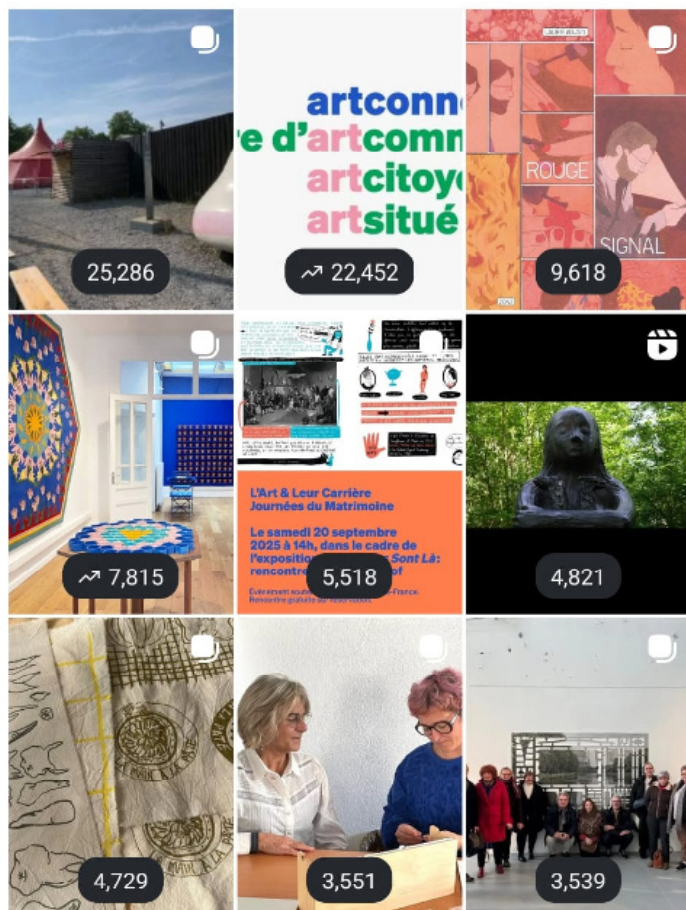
25,286

artconne
e d'artcomm
artcitoye
artsitué
22,452

ROUGE
SIGNAL
9,618

7,815

L'Art & Leur Carrière
Journées du Matrimoine

Le samedi 20 septembre 2025 à 14h, dans le cadre de l'expositio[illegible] Sont Là: rencontre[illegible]

5,518

4,821

4,729

3,551

3,539